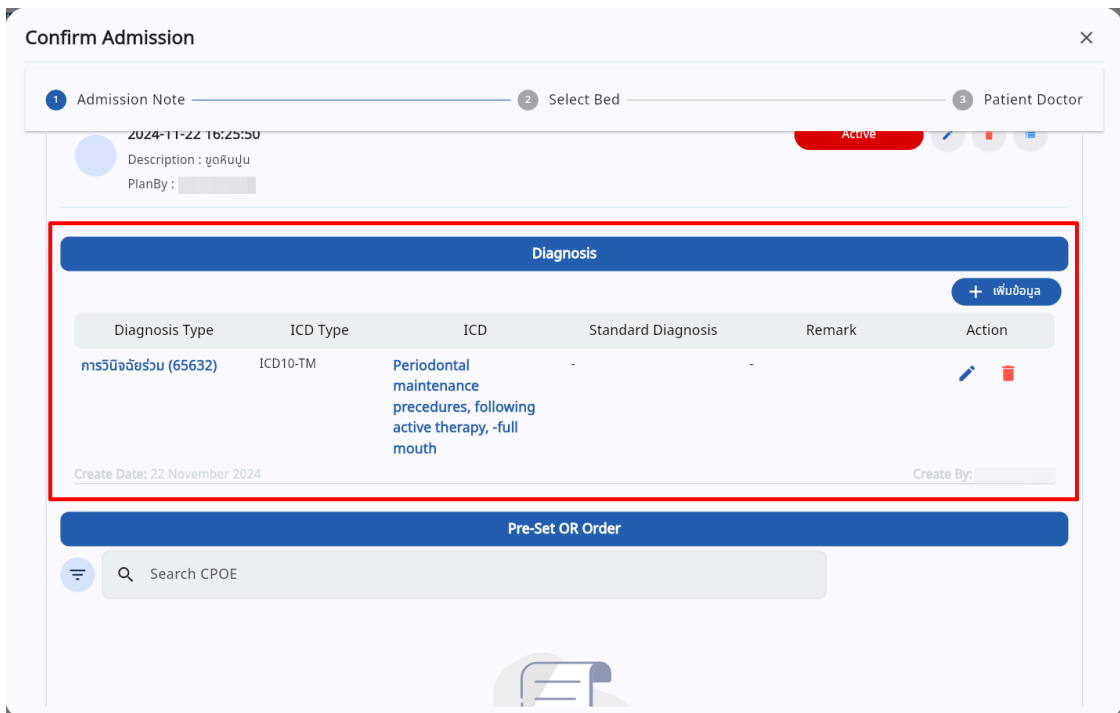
Confirm Admission

×

1 Admission Note

2 Select Bed

3 Patient Doctor

2024-11-22 16:25:50

Description : ขูดหินปูน

PlanBy :

Active

Diagnosis

+ เพิ่มข้อมูล

| Diagnosis Type | ICD Type | ICD | Standard Diagnosis | Remark | Action |
|---|---|---|---|---|---|
| การวินิจฉัยร่วม (65632) | ICD10-TM | Periodontal maintenance precedures, following active therapy, -full mouth | - | - | |

Create Date: 22 November 2024

Create By:

Pre-Set OR Order

Search CPOE